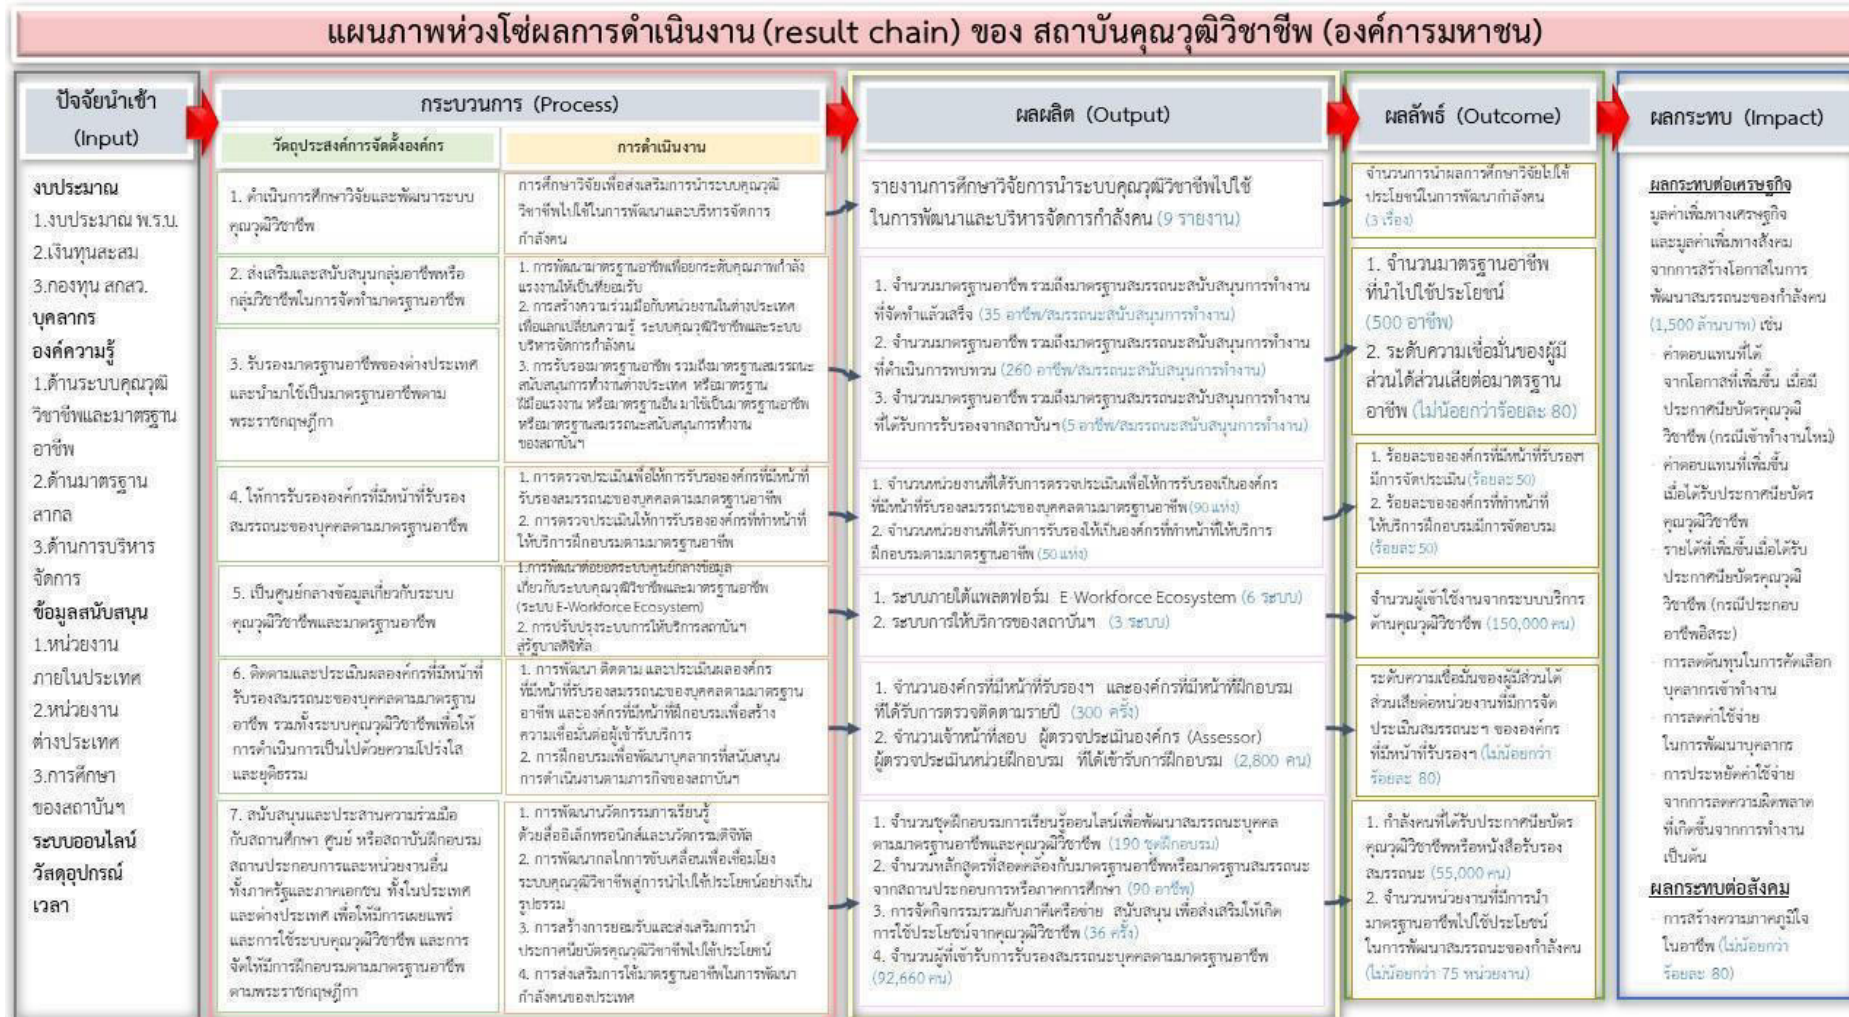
แผนภาพห่วงโซ่ผลการดำเนินงาน (result chain) ของ สถาบันคุณวุฒิวิชาชีพ (องค์การมหาชน)

ปัจจัยนำเข้า (Input)

งบประมาณ
1.งบประมาณ พ.ร.บ.
2.เงินทุนสะสม
3.กองทุน สกสว.
บุคลากร
องค์ความรู้
1.ด้านระบบคุณวุฒิวิชาชีพและมาตรฐานอาชีพ
2.ด้านมาตรฐานสากล
3.ด้านการบริหารจัดการ
ข้อมูลสนับสนุน
1.หน่วยงานภายในประเทศ
2.หน่วยงานต่างประเทศ
3.การศึกษาของสถาบันฯ
ระบบออนไลน์
วัสดุอุปกรณ์
เวลา

กระบวนการ (Process)

| วัตถุประสงค์การจัดตั้งองค์กร | การดำเนินงาน |
|---|---|
| 1. ดำเนินการศึกษาวิจัยและพัฒนาระบบคุณวุฒิวิชาชีพ | การศึกษาวิจัยเพื่อส่งเสริมการนำระบบคุณวุฒิวิชาชีพไปใช้ในการพัฒนาและบริหารจัดการกำลังคน |
| 2. ส่งเสริมและสนับสนุนกลุ่มอาชีพหรือกลุ่มวิชาชีพในการจัดทำมาตรฐานอาชีพ | 1. การพัฒนามาตรฐานอาชีพเพื่อยกระดับคุณภาพกำลังแรงงานให้เป็นที่ยอมรับ 2. การสร้างความร่วมมือกับหน่วยงานในต่างประเทศเพื่อแลกเปลี่ยนความรู้ ระบบคุณวุฒิวิชาชีพและระบบบริหารจัดการกำลังคน 3. การรับรองมาตรฐานอาชีพ รวมถึงมาตรฐานสมรรถนะสนับสนุนการทำงานต่างประเทศ หรือมาตรฐานฝีมือแรงงาน หรือมาตรฐานอื่น มาใช้เป็นมาตรฐานอาชีพหรือมาตรฐานสมรรถนะสนับสนุนการทำงานของสถาบันฯ |
| 3. รับรองมาตรฐานอาชีพของต่างประเทศและนำมาใช้เป็นมาตรฐานอาชีพตามพระราชกฤษฎีกา | |
| 4. ให้การรับรององค์กรที่มีหน้าที่รับรองสมรรถนะของบุคคลตามมาตรฐานอาชีพ | 1. การตรวจประเมินเพื่อให้การรับรององค์กรที่มีหน้าที่รับรองสมรรถนะของบุคคลตามมาตรฐานอาชีพ 2. การตรวจประเมินให้การรับรององค์กรที่ทำหน้าที่ให้บริการฝึกอบรมตามมาตรฐานอาชีพ |
| 5. เป็นศูนย์กลางข้อมูลเกี่ยวกับระบบคุณวุฒิวิชาชีพและมาตรฐานอาชีพ | 1.การพัฒนาต่อยอดระบบศูนย์กลางข้อมูลเกี่ยวกับระบบคุณวุฒิวิชาชีพและมาตรฐานอาชีพ (ระบบ E-Workforce Ecosystem) 2. การปรับปรุงระบบการให้บริการสถาบันฯ สู่รัฐบาลดิจิทัล |
| 6. ติดตามและประเมินผลองค์กรที่มีหน้าที่รับรองสมรรถนะของบุคคลตามมาตรฐานอาชีพ รวมทั้งระบบคุณวุฒิวิชาชีพเพื่อให้การดำเนินการเป็นไปด้วยความโปร่งใสและยุติธรรม | 1. การพัฒนา ติดตาม และประเมินผลองค์กรที่มีหน้าที่รับรองสมรรถนะของบุคคลตามมาตรฐานอาชีพ และองค์กรที่มีหน้าที่ฝึกอบรมเพื่อสร้างความเชื่อมั่นต่อผู้เข้ารับบริการ 2. การฝึกอบรมเพื่อพัฒนาบุคลากรที่สนับสนุนการดำเนินงานตามภารกิจของสถาบันฯ |
| 7. สนับสนุนและประสานความร่วมมือกับสถานศึกษา ศูนย์ หรือสถาบันฝึกอบรม สถานประกอบการและหน่วยงานอื่น ทั้งภาครัฐและภาคเอกชน ทั้งในประเทศและต่างประเทศ เพื่อให้มีการเผยแพร่และการใช้ระบบคุณวุฒิวิชาชีพ และการจัดให้มีการฝึกอบรมตามมาตรฐานอาชีพตามพระราชกฤษฎีกา | 1. การพัฒนานวัตกรรมการเรียนรู้ด้วยสื่ออิเล็กทรอนิกส์และนวัตกรรมดิจิทัล 2. การพัฒนากลไกการขับเคลื่อนเพื่อเชื่อมโยงระบบคุณวุฒิวิชาชีพสู่การนำไปใช้ประโยชน์อย่างเป็นรูปธรรม 3. การสร้างการยอมรับและส่งเสริมการนำประกาศนียบัตรคุณวุฒิวิชาชีพไปใช้ประโยชน์ 4. การส่งเสริมการใช้มาตรฐานอาชีพในการพัฒนากำลังคนของประเทศ |

ผลผลิต (Output)

รายงานการศึกษาวิจัยการนำระบบคุณวุฒิวิชาชีพไปใช้ในการพัฒนาและบริหารจัดการกำลังคน (9 รายงาน)

1. จำนวนมาตรฐานอาชีพ รวมถึงมาตรฐานสมรรถนะสนับสนุนการทำงานที่จัดทำแล้วเสร็จ (35 อาชีพ/สมรรถนะสนับสนุนการทำงาน)
2. จำนวนมาตรฐานอาชีพ รวมถึงมาตรฐานสมรรถนะสนับสนุนการทำงานที่ดำเนินการทบทวน (260 อาชีพ/สมรรถนะสนับสนุนการทำงาน)
3. จำนวนมาตรฐานอาชีพ รวมถึงมาตรฐานสมรรถนะสนับสนุนการทำงานที่ได้รับการรับรองจากสถาบันฯ (5 อาชีพ/สมรรถนะสนับสนุนการทำงาน)

1. จำนวนหน่วยงานที่ได้รับการตรวจประเมินเพื่อให้การรับรองเป็นองค์กรที่มีหน้าที่รับรองสมรรถนะของบุคคลตามมาตรฐานอาชีพ (90 แห่ง)
2. จำนวนหน่วยงานที่ได้รับการรับรองให้เป็นองค์กรที่ทำหน้าที่ให้บริการฝึกอบรมตามมาตรฐานอาชีพ (50 แห่ง)

1. ระบบภายใต้แพลตฟอร์ม E Workforce Ecosystem (6 ระบบ)
2. ระบบการให้บริการของสถาบันฯ (3 ระบบ)

1. จำนวนองค์กรที่มีหน้าที่รับรองฯ และองค์กรที่มีหน้าที่ฝึกอบรมที่ได้รับการตรวจติดตามรายปี (300 ครั้ง)
2. จำนวนเจ้าหน้าที่สอบ ผู้ตรวจประเมินองค์กร (Assessor) ผู้ตรวจประเมินหน่วยฝึกอบรม ที่ได้เข้ารับการฝึกอบรม (2,800 คน)

1. จำนวนชุดฝึกอบรมการเรียนรู้ออนไลน์เพื่อพัฒนาสมรรถนะบุคคลตามมาตรฐานอาชีพและคุณวุฒิวิชาชีพ (190 ชุดฝึกอบรม)
2. จำนวนหลักสูตรที่สอดคล้องกับมาตรฐานอาชีพหรือมาตรฐานสมรรถนะจากสถานประกอบการหรือภาคการศึกษา (90 อาชีพ)
3. การจัดกิจกรรมร่วมกับภาคีเครือข่าย สนับสนุน เพื่อส่งเสริมให้เกิดการใช้ประโยชน์จากคุณวุฒิวิชาชีพ (36 ครั้ง)
4. จำนวนผู้ที่เข้ารับการรับรองสมรรถนะบุคคลตามมาตรฐานอาชีพ (92,660 คน)

ผลลัพธ์ (Outcome)

จำนวนการนำผลการศึกษาวิจัยไปใช้ประโยชน์ในการพัฒนากำลังคน (3 เรื่อง)

1. จำนวนมาตรฐานอาชีพที่นำไปใช้ประโยชน์ (500 อาชีพ)
2. ระดับความเชื่อมั่นของผู้มีส่วนได้ส่วนเสียต่อมาตรฐานอาชีพ (ไม่น้อยกว่าร้อยละ 80)

1. ร้อยละขององค์กรที่มีหน้าที่รับรองฯ มีการจัดประเมิน (ร้อยละ 50)
2. ร้อยละขององค์กรที่ทำหน้าที่ให้บริการฝึกอบรมมีการจัดอบรม (ร้อยละ 50)

จำนวนผู้เข้าใช้งานจากระบบบริการด้านคุณวุฒิวิชาชีพ (150,000 คน)

ระดับความเชื่อมั่นของผู้มีส่วนได้ส่วนเสียต่อหน่วยงานที่มีการจัดประเมินสมรรถนะฯ ขององค์กรที่มีหน้าที่รับรองฯ (ไม่น้อยกว่าร้อยละ 80)

1. กำลังคนที่ได้รับประกาศนียบัตรคุณวุฒิวิชาชีพหรือหนังสือรับรองสมรรถนะ (55,000 คน)
2. จำนวนหน่วยงานที่มีการนำมาตรฐานอาชีพไปใช้ประโยชน์ในการพัฒนาสมรรถนะของกำลังคน (ไม่น้อยกว่า 75 หน่วยงาน)

ผลกระทบ (Impact)

ผลกระทบต่อเศรษฐกิจ
มูลค่าเพิ่มทางเศรษฐกิจและมูลค่าเพิ่มทางสังคมจากการสร้างโอกาสในการพัฒนาสมรรถนะของกำลังคน (1,500 ล้านบาท) เช่น
- ค่าตอบแทนที่ได้จากโอกาสที่เพิ่มขึ้น เมื่อมีประกาศนียบัตรคุณวุฒิวิชาชีพ (กรณีเข้าทำงานใหม่)
- ค่าตอบแทนที่เพิ่มขึ้นเมื่อได้รับประกาศนียบัตรคุณวุฒิวิชาชีพ
- รายได้ที่เพิ่มขึ้นเมื่อได้รับประกาศนียบัตรคุณวุฒิวิชาชีพ (กรณีประกอบอาชีพอิสระ)
- การลดต้นทุนในการคัดเลือกบุคลากรเข้าทำงาน
- การลดค่าใช้จ่ายในการพัฒนาบุคลากร
- การประหยัดค่าใช้จ่ายจากการลดความผิดพลาดที่เกิดขึ้นจากการทำงาน เป็นต้น
ผลกระทบต่อสังคม
- การสร้างความภาคภูมิใจในอาชีพ (ไม่น้อยกว่าร้อยละ 80)